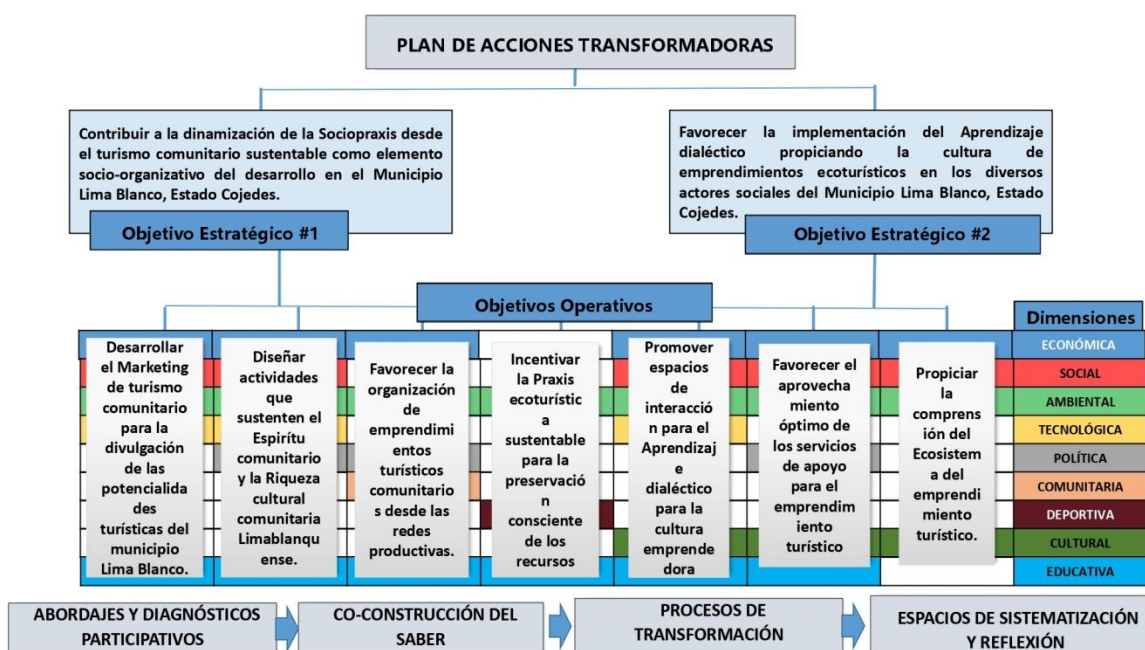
PLAN DE ACCIONES TRANSFORMADORAS

Contribuir a la dinamización de la Sociopraxis desde el turismo comunitario sustentable como elemento socio-organizativo del desarrollo en el Municipio Lima Blanco, Estado Cojedes.

Objetivo Estratégico #1

Favorecer la implementación del Aprendizaje dialéctico propiciando la cultura de emprendimientos ecoturísticos en los diversos actores sociales del Municipio Lima Blanco, Estado Cojedes.

Objetivo Estratégico #2

Objetivos Operativos

Desarrollar el Marketing de turismo comunitario para la divulgación de las potencialidades turísticas del municipio Lima Blanco.

Diseñar actividades que sustenten el Espiritu comunitario y la Riqueza cultural comunitaria Limablanquense.

Favorecer la organización de emprendimientos turísticos comunitarios desde las redes productivas.

Incentivar la Praxis ecoturística sustentable para la preservación consciente de los recursos

Promover espacios de interacción para el Aprendizaje dialéctico para la cultura emprendedora

Favorecer el aprovechamiento óptimo de los servicios de apoyo para el emprendimiento turístico

Propiciar la comprensión del Ecosistema del emprendimiento turístico.

Dimensiones
ECONÓMICA
SOCIAL
AMBIENTAL
TECNOLÓGICA
POLÍTICA
COMUNITARIA
DEPORTIVA
CULTURAL
EDUCATIVA

ABORDAJES Y DIAGNÓSTICOS PARTICIPATIVOS

CO-CONSTRUCCIÓN DEL SABER

PROCESOS DE TRANSFORMACIÓN

ESPACIOS DE SISTEMATIZACIÓN Y REFLEXIÓN